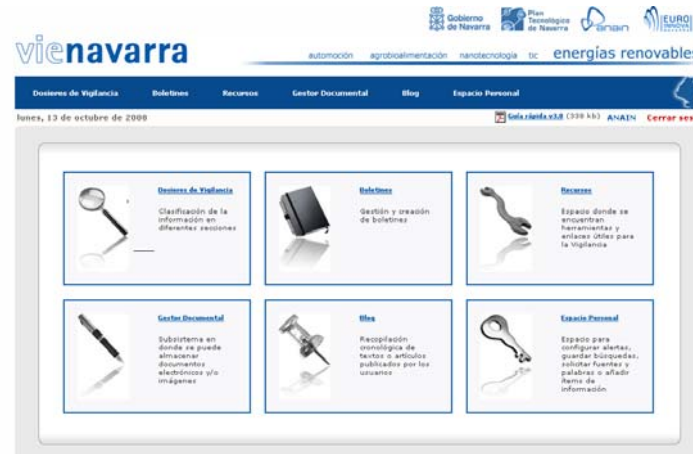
Gobierno de Navarra | Plan Tecnológico de Navarra | anain | EURO

vienavarra

automoción | agroalimentación | nanotecnología | tic | energías renovables

Dossieres de Vigilancia | Boletines | Recursos | Gestor Documental | Blog | Espacio Personal

lunes, 13 de octubre de 2008

Guía rápida v1.0 (330 kb) ANAIN Cerrar ses

Dossieres de Vigilancia
Clasificación de la información en diferentes secciones

Boletines
Gestión y creación de boletines

Recursos
Espacio donde se encuentran herramientas y enlaces útiles para la Vigilancia

Gestor Documental
Subsistema en donde se puede almacenar documentos electrónicos y/o imágenes

Blog
Recopilación cronológica de textos o artículos publicados por los usuarios

Espacio Personal
Espacio para configurar alertas, guardar búsquedas, solicitar fuentes y palabras o añadir ítems de información